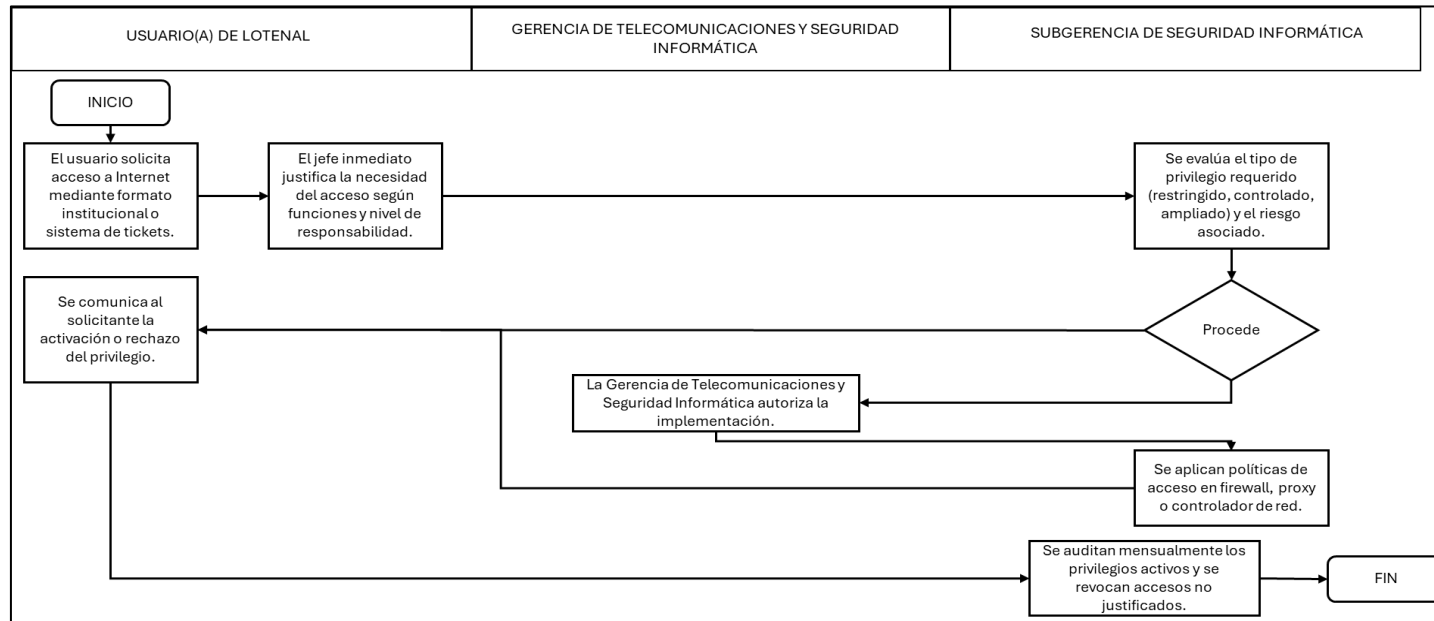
USUARIO(A) DE LOTENAL

GERENCIA DE TELECOMUNICACIONES Y SEGURIDAD INFORMÁTICA

SUBGERENCIA DE SEGURIDAD INFORMÁTICA

INICIO

El usuario solicita acceso a Internet mediante formato institucional o sistema de tickets.

El jefe inmediato justifica la necesidad del acceso según funciones y nivel de responsabilidad.

Se evalúa el tipo de privilegio requerido (restringido, controlado, ampliado) y el riesgo asociado.

Se comunica al solicitante la activación o rechazo del privilegio.

Procede

La Gerencia de Telecomunicaciones y Seguridad Informática autoriza la implementación.

Se aplican políticas de acceso en firewall, proxy o controlador de red.

Se auditan mensualmente los privilegios activos y se revocan accesos no justificados.

FIN